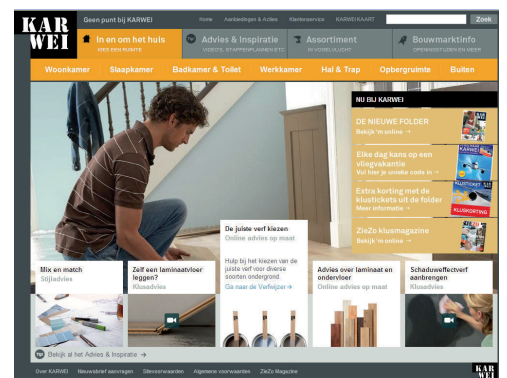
KAR WEI

Geen punt bij KARWEI

Home Aanbiedingen & Acties Klantenservice KARWEI KAART

Zoek

In en om het huis
KIES EEN RUIMTE

Advies & Inspiratie
VIDEO'S, STAPPENPLANNEN ETC.

Assortiment
IN VOGELVLUCHT

Bouwmarktinfo
OPENINGSTIJDEN EN MEER

Woonkamer Slaapkamer Badkamer & Toilet Werkkamer Hal & Trap Opbergruimte Buiten

NU BIJ KARWEI

DE NIEUWE FOLDER
Bekijk 'm online →

Elke dag kans op een vliegvakantie
Vul hier je unieke code in →

Extra korting met de klusticketа uit de folder
Meer informatie →

ZieZo klusmagazine
Bekijk 'm online →

De juiste verf kiezen
Online advies op maat

Hulp bij het kiezen van de juiste verf voor diverse soorten ondergrond.

Ga naar de Verfwijzer →

Mix en match
Stijladvies

Zelf een laminaatvloer leggen?
Klusadvies

Advies over laminaat en ondervloer
Online advies op maat

Schaduwеffectverf aanbrengen
Klusadvies

Bekijk al het Advies & Inspiratie →

Over KARWEI Nieuwsbrief aanvragen Sitevoorwaarden Algemene voorwaarden ZieZo Magazine

KAR WEI